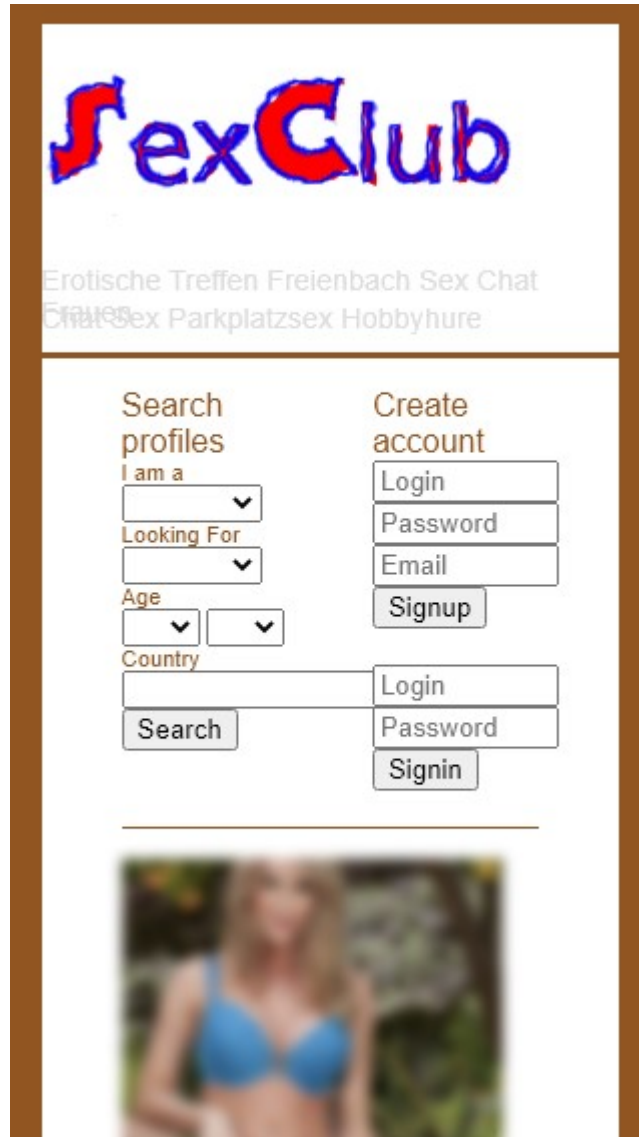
SexClub

Erotische Treffen Freienbach Sex Chat Frauen Chat Sex Parkplatzsex Hobbyhure

Search profiles
I am a
Looking For
Age
Country
Search

Create account
Login
Password
Email
Signup
Login
Password
Signin